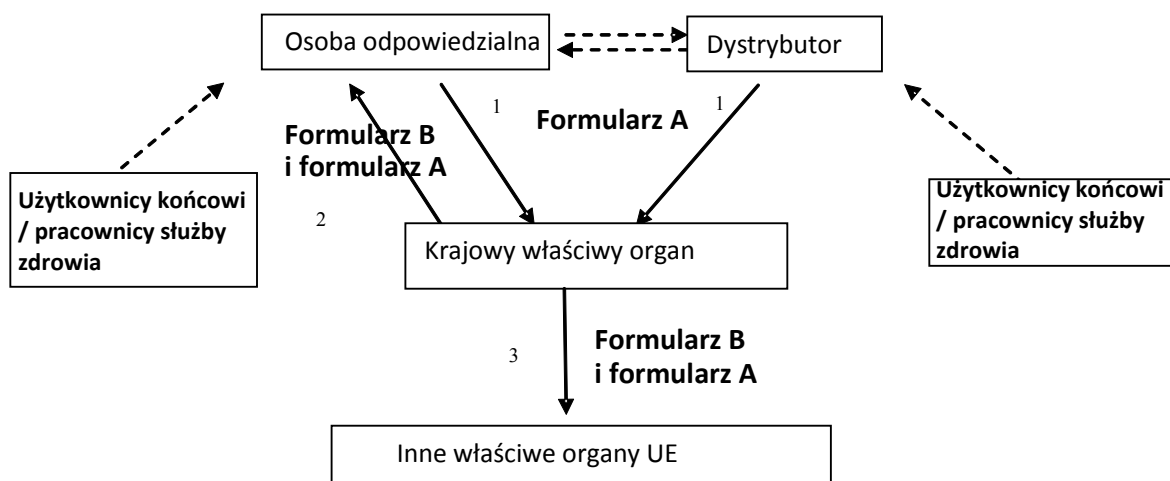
Osoba odpowiedzialna

Dystrybutor

1

Formularz A

1

Formularz B
i formularz A

Użytkownicy końcowi / pracownicy służby zdrowia

2

Krajowy właściwy organ

Użytkownicy końcowi / pracownicy służby zdrowia

3

Formularz B
i formularz A

Inne właściwe organy UE